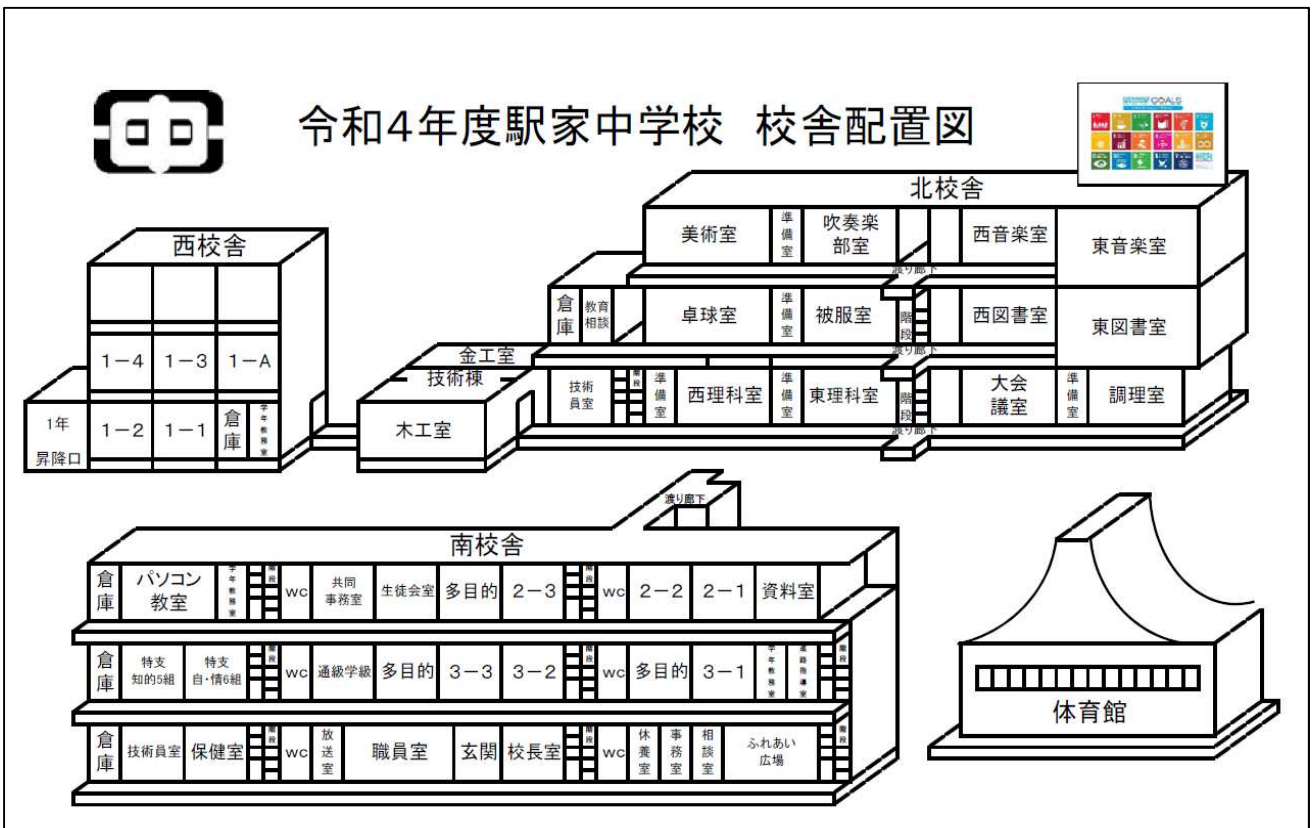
令和4年度駅家中学校　校舎配置図

北校舎

美術室
準備室
吹奏楽部室
渡り廊下
西音楽室
東音楽室

倉庫
教育相談
卓球室
準備室
被服室
階段
西図書室
東図書室
渡り廊下

金工室
技術棟
技術員室
階段
準備室
西理科室
準備室
東理科室
階段
大会議室
準備室
調理室
渡り廊下

西校舎

1－4
1－3
1－A
1年昇降口
1－2
1－1
倉庫
学年教務室

木工室

渡り廊下

南校舎

倉庫
パソコン教室
学年教務室
階段
wc
共同事務室
生徒会室
多目的
2－3
階段
wc
2－2
2－1
資料室

倉庫
特支知的5組
特支自・情6組
階段
wc
通級学級
多目的
3－3
3－2
階段
wc
多目的
3－1
学年教務室
進路指導室
階段

倉庫
技術員室
保健室
階段
wc
放送室
職員室
玄関
校長室
階段
wc
休養室
事務室
相談室
ふれあい広場
階段

体育館